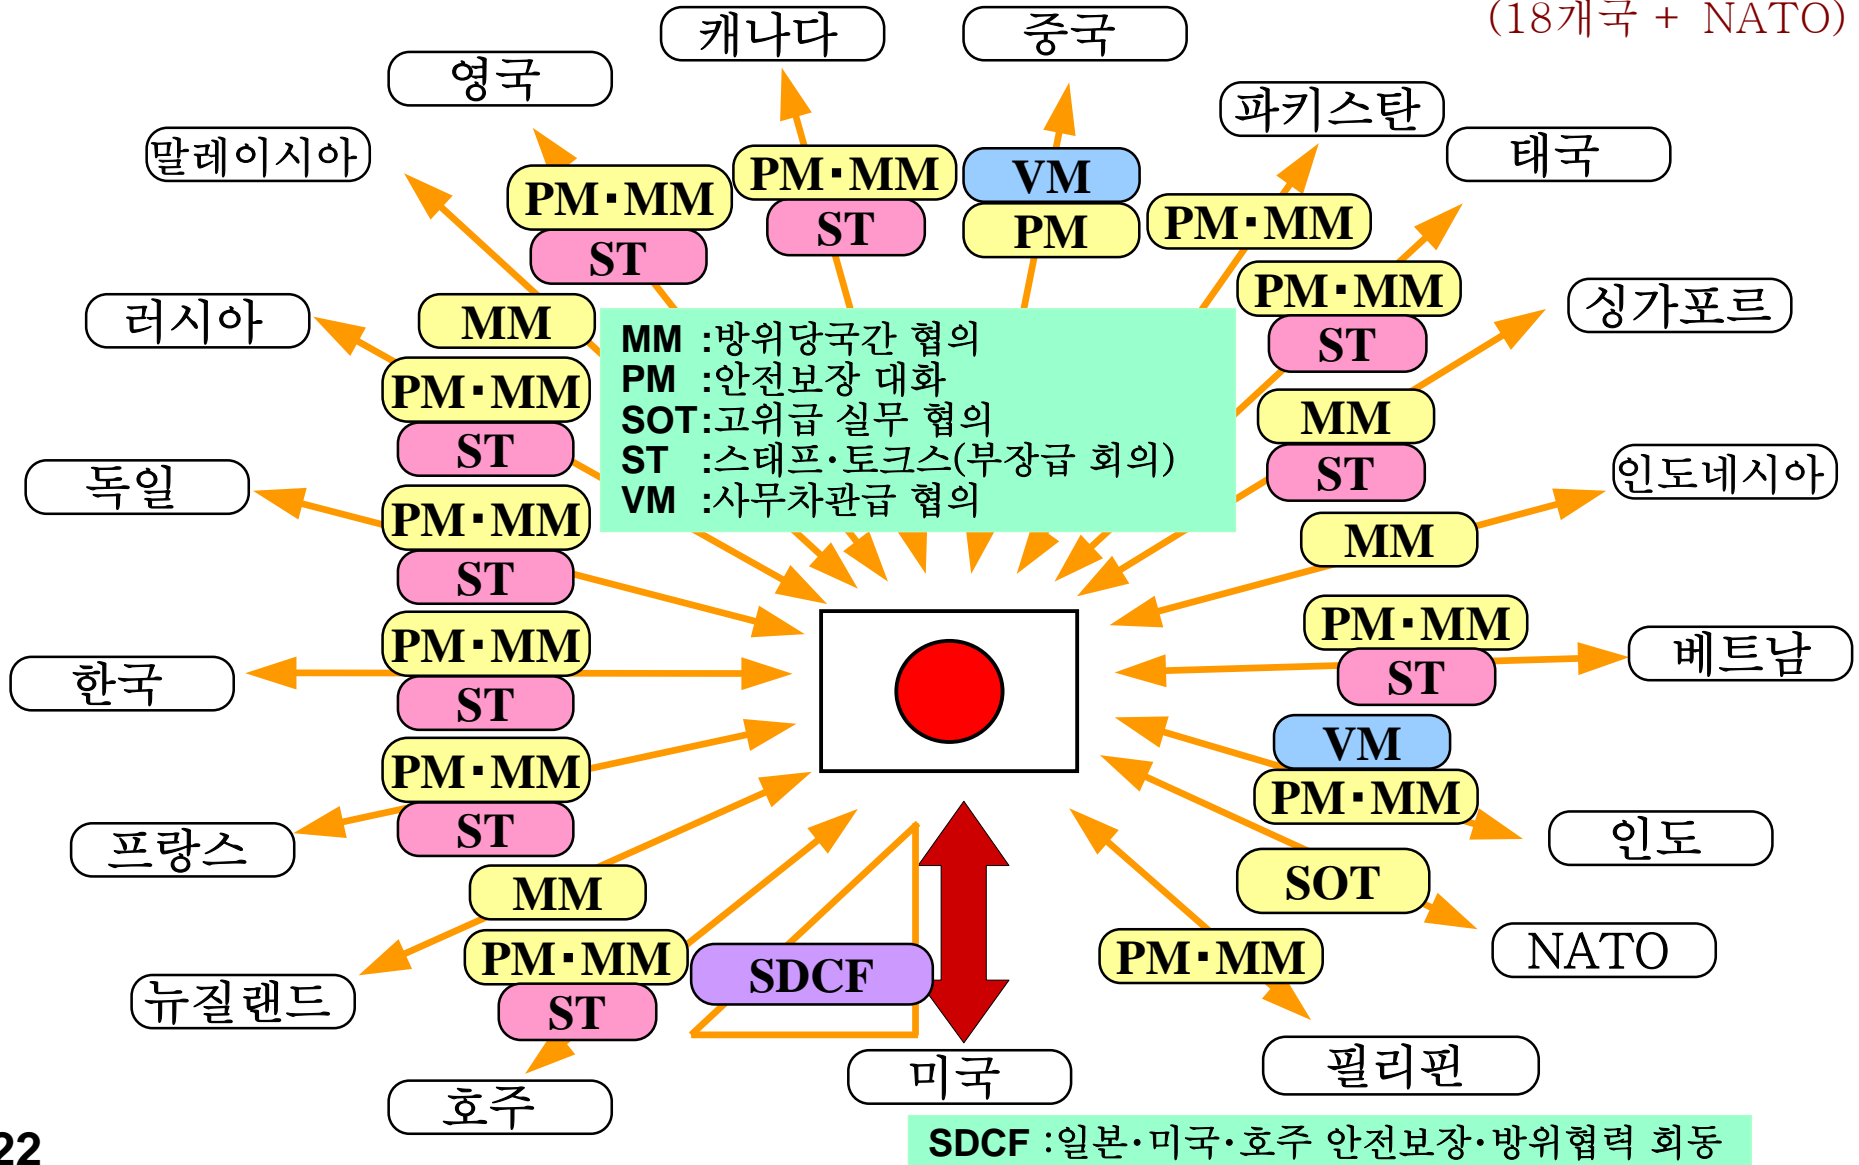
(18개국 + NATO)

캐나다
중국
영국
파키스탄
태국
말레이시아
PM·MM
ST
PM·MM
ST
VM
PM
PM·MM
PM·MM
ST
싱가포르
러시아
MM
PM·MM
ST
MM
ST
독일
PM·MM
ST
인도네시아
MM
PM·MM
ST
베트남
한국
PM·MM
ST
VM
PM·MM
프랑스
PM·MM
ST
인도
MM
SOT
NATO
PM·MM
ST
SDCF
PM·MM
뉴질랜드
필리핀
호주
미국

MM :방위당국간 협의
PM :안전보장 대화
SOT:고위급 실무 협의
ST :스태프·토크스(부장급 회의)
VM :사무차관급 협의

SDCF :일본·미국·호주 안전보장·방위협력 회동

22